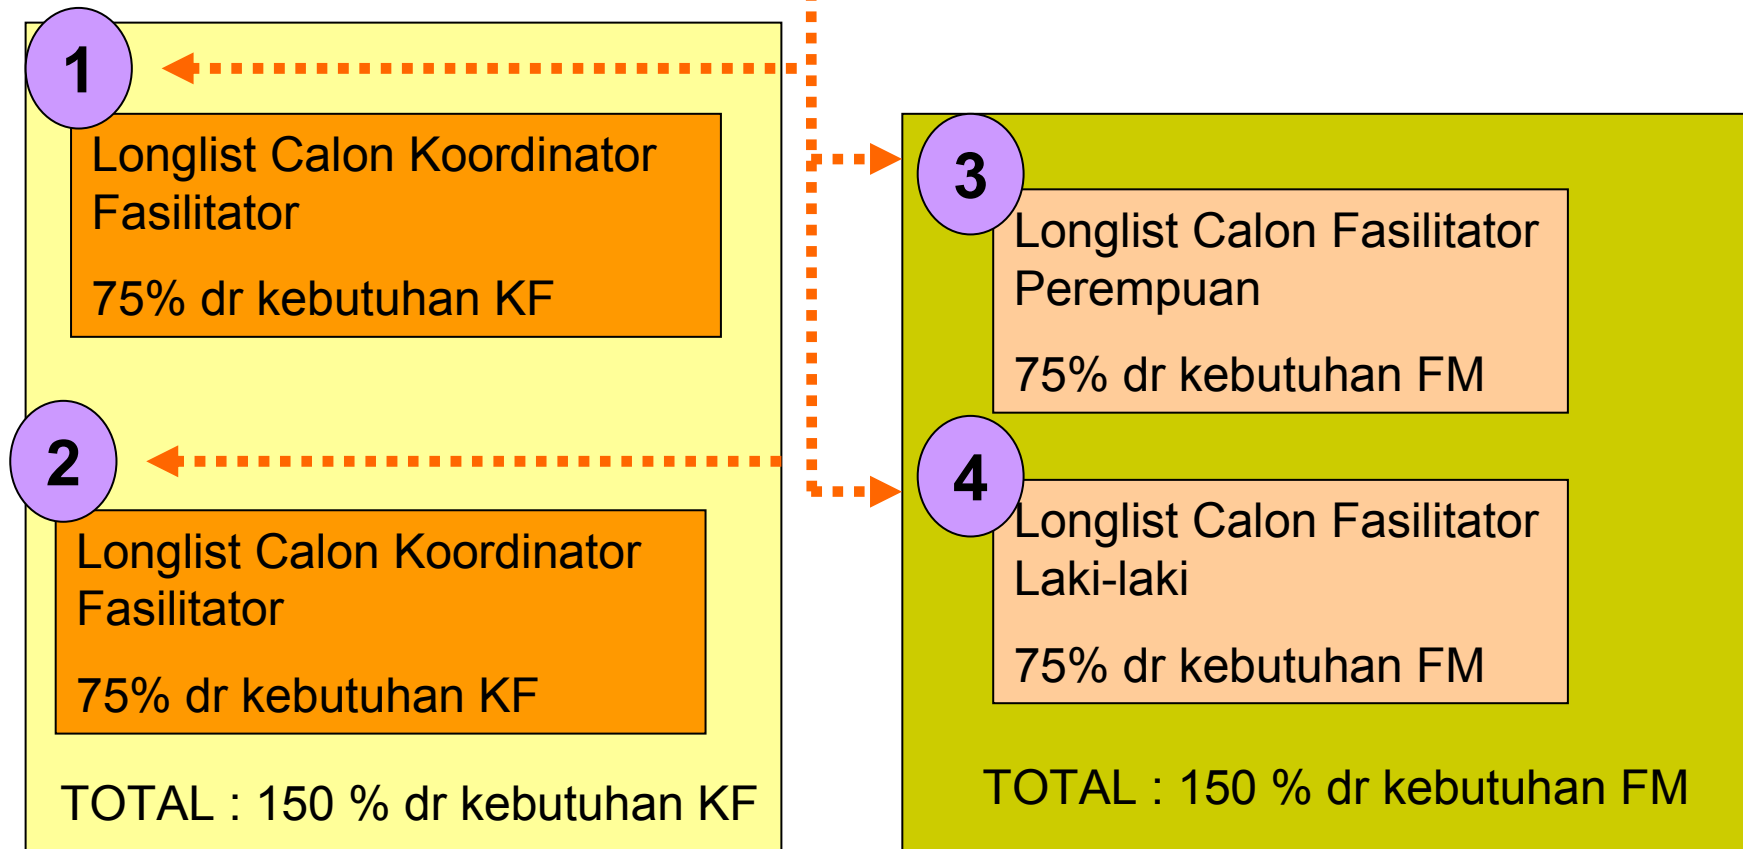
1

Longlist Calon Koordinator Fasilitator

75% dr kebutuhan KF

2

Longlist Calon Koordinator Fasilitator

75% dr kebutuhan KF

TOTAL : 150 % dr kebutuhan KF

3

Longlist Calon Fasilitator Perempuan

75% dr kebutuhan FM

4

Longlist Calon Fasilitator Laki-laki

75% dr kebutuhan FM

TOTAL : 150 % dr kebutuhan FM